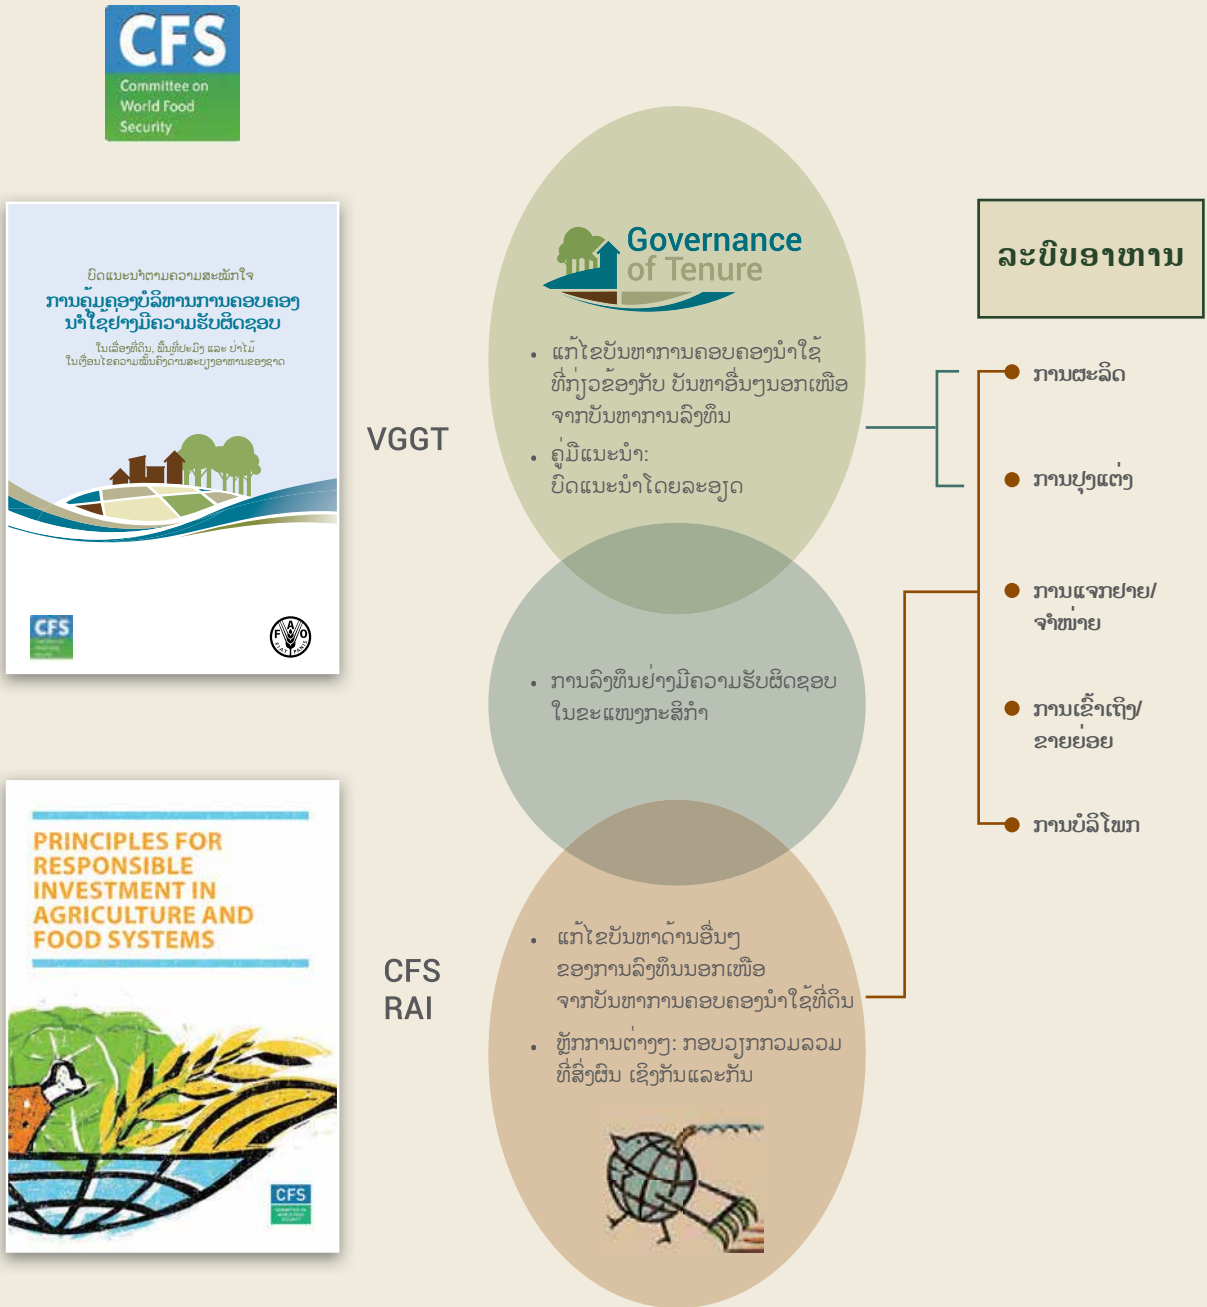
CFS
Committee on
World Food
Security

ບົດແນະນຳຕາມຄວາມສະໝັກໃຈ
ການຄຸ້ມຄອງບໍລິຫານການຄອບຄອງນຳໃຊ້ຢ່າງມີຄວາມຮັບຜິດຊອບ
ໃນເນື້ອທີ່ດິນ, ພື້ນທີ່ປະມົງ ແລະ ປ່າໄມ້ ໃນເງື່ອນໄຂຄວາມໝັ້ນຄົງດ້ານສະບຽງອາຫານຂອງຊາດ

CFS

VGGT

Governance
of Tenure

• ແກ້ໄຂບັນຫາການຄອບຄອງນຳໃຊ້ ທີ່ກ່ຽວຂ້ອງກັບ ບັນຫາອື່ນໆນອກເໜືອ ຈາກບັນຫາການລົງທຶນ
• ຄູ່ມືແນະນຳ: ບົດແນະນຳໂດຍລະອຽດ

ລະບົບອາຫານ

• ການຜະລິດ
• ການປຸງແຕ່ງ
• ການແຈກຢາຍ/ ຈຳໜ່າຍ
• ການເຂົ້າເຖິງ/ ຂາຍຍ່ອຍ
• ການບໍລິໂພກ

• ການລົງທຶນຢ່າງມີຄວາມຮັບຜິດຊອບ ໃນຂະແໜງກະສິກຳ

PRINCIPLES FOR RESPONSIBLE INVESTMENT IN AGRICULTURE AND FOOD SYSTEMS

CFS

CFS
RAI

• ແກ້ໄຂບັນຫາດ້ານອື່ນໆ ຂອງການລົງທຶນນອກເໜືອ ຈາກບັນຫາການຄອບຄອງນຳໃຊ້ທີ່ດິນ
• ຫຼັກການຕ່າງໆ: ກອບວຽກກວມລວມ ທີ່ສົ່ງເສີມ ເຊິ່ງກັນແລະກັນ